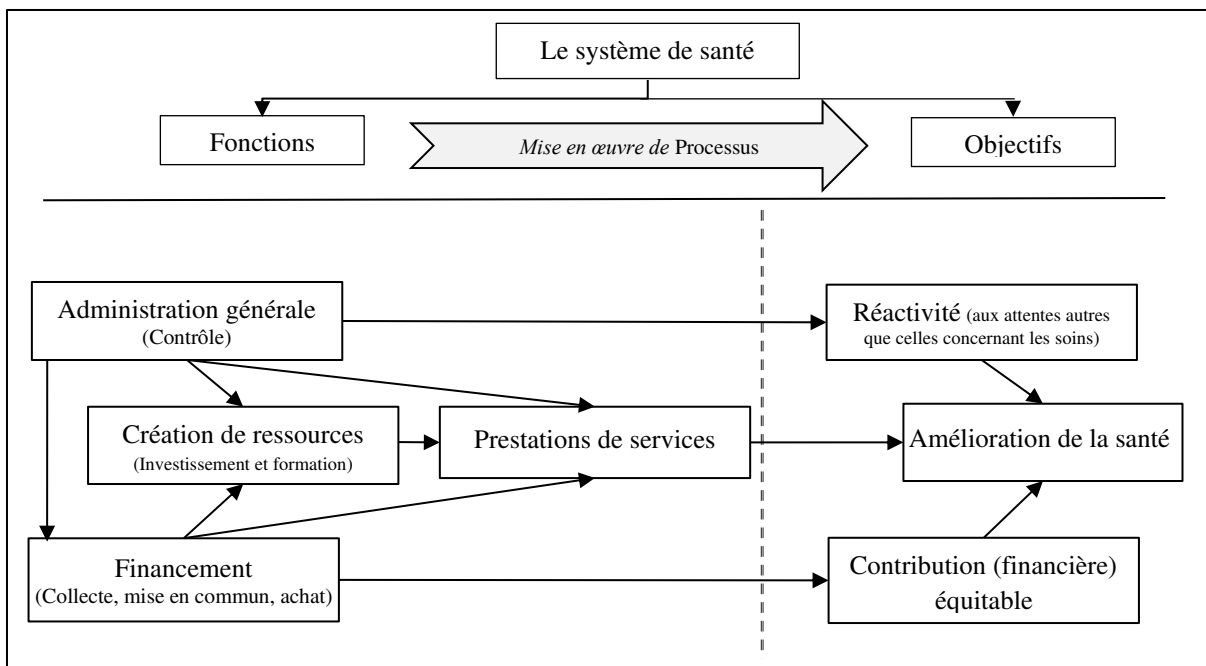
Le système de santé

Fonctions

*Mise en œuvre de* Processus

Objectifs

Administration générale
(Contrôle)

Réactivité (aux attentes autres que celles concernant les soins)

Création de ressources
(Investissement et formation)

Prestations de services

Amélioration de la santé

Financement
(Collecte, mise en commun, achat)

Contribution (financière) équitable